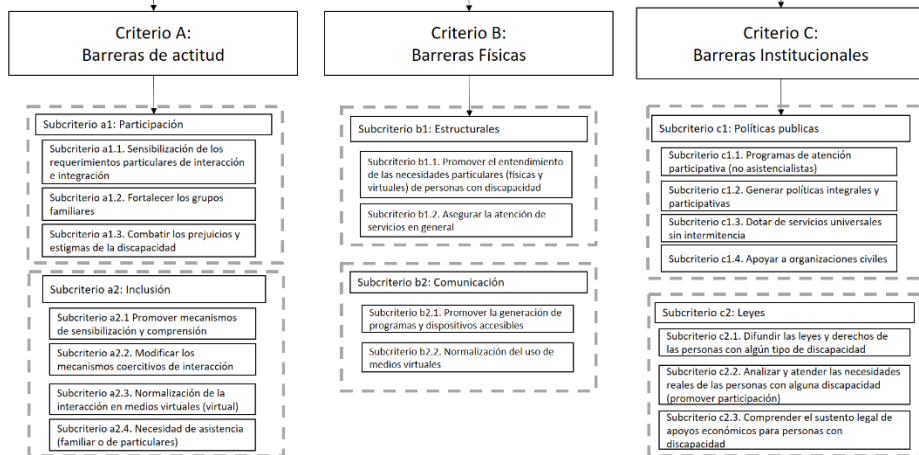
Criterio A:
Barreras de actitud

Subcriterio a1: Participación

Subcriterio a1.1. Sensibilización de los requerimientos particulares de interacción e integración

Subcriterio a1.2. Fortalecer los grupos familiares

Subcriterio a1.3. Combatir los prejuicios y estigmas de la discapacidad

Subcriterio a2: Inclusión

Subcriterio a2.1 Promover mecanismos de sensibilización y comprensión

Subcriterio a2.2. Modificar los mecanismos coercitivos de interacción

Subcriterio a2.3. Normalización de la interacción en medios virtuales (virtual)

Subcriterio a2.4. Necesidad de asistencia (familiar o de particulares)

Criterio B:
Barreras Físicas

Subcriterio b1: Estructurales

Subcriterio b1.1. Promover el entendimiento de las necesidades particulares (físicas y virtuales) de personas con discapacidad

Subcriterio b1.2. Asegurar la atención de servicios en general

Subcriterio b2: Comunicación

Subcriterio b2.1. Promover la generación de programas y dispositivos accesibles

Subcriterio b2.2. Normalización del uso de medios virtuales

Criterio C:
Barreras Institucionales

Subcriterio c1: Políticas publicas

Subcriterio c1.1. Programas de atención participativa (no asistencialistas)

Subcriterio c1.2. Generar políticas integrales y participativas

Subcriterio c1.3. Dotar de servicios universales sin intermitencia

Subcriterio c1.4. Apoyar a organizaciones civiles

Subcriterio c2: Leyes

Subcriterio c2.1. Difundir las leyes y derechos de las personas con algún tipo de discapacidad

Subcriterio c2.2. Analizar y atender las necesidades reales de las personas con alguna discapacidad (promover participación)

Subcriterio c2.3. Comprender el sustento legal de apoyos económicos para personas con discapacidad